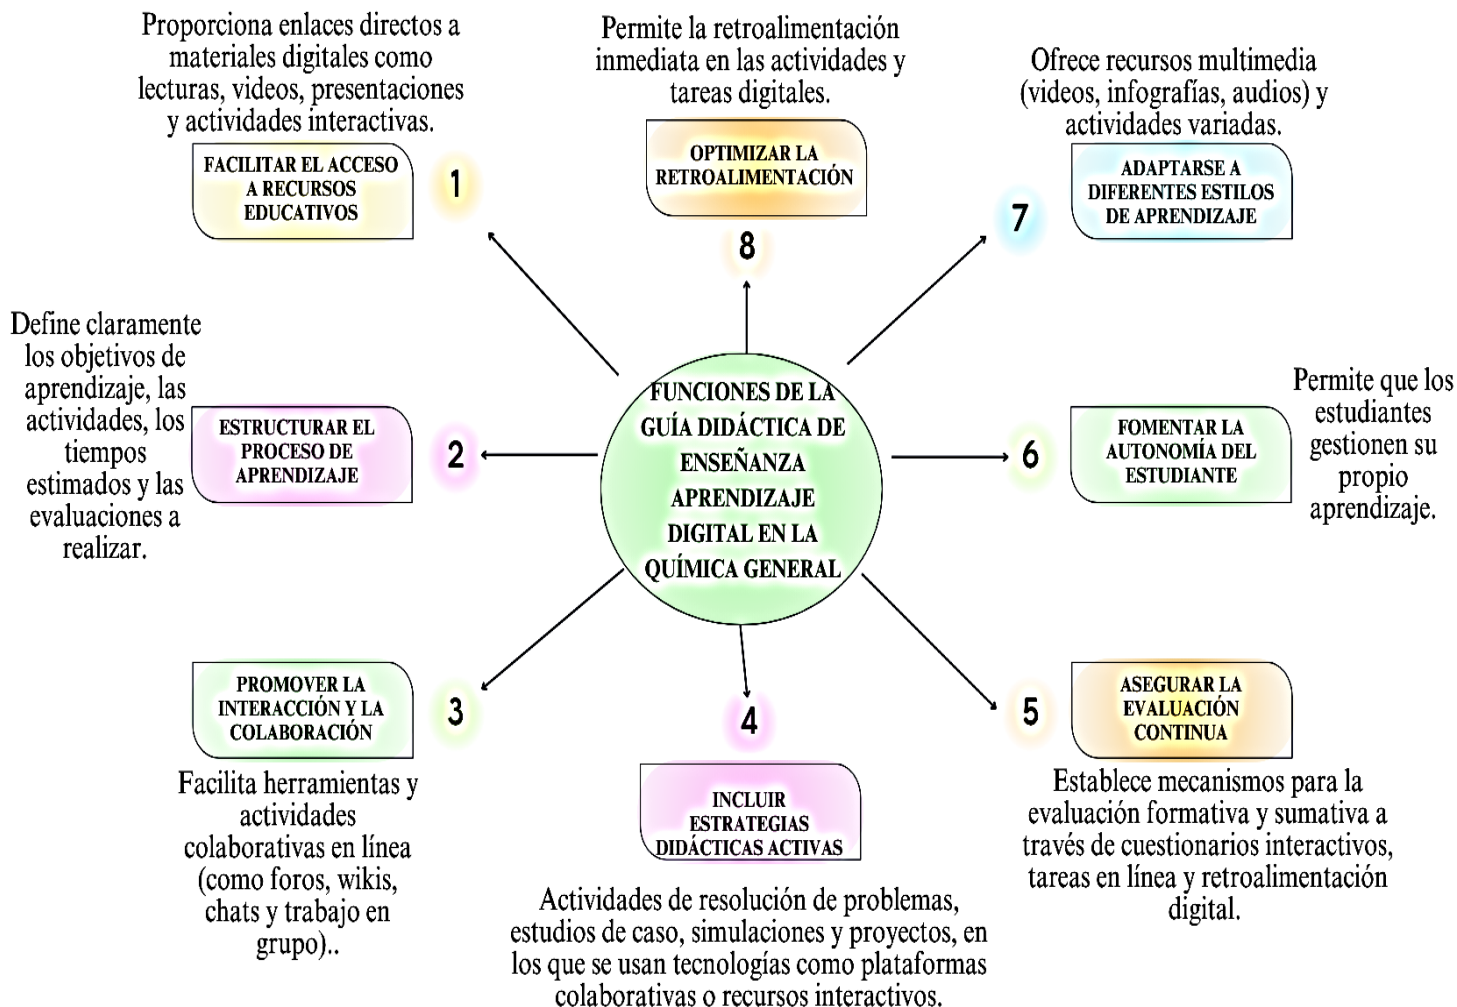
FUNCIONES DE LA GUÍA DIDÁCTICA DE ENSEÑANZA APRENDIZAJE DIGITAL EN LA QUÍMICA GENERAL

Proporciona enlaces directos a materiales digitales como lecturas, videos, presentaciones y actividades interactivas.

FACILITAR EL ACCESO A RECURSOS EDUCATIVOS

1

Permite la retroalimentación inmediata en las actividades y tareas digitales.

OPTIMIZAR LA RETROALIMENTACIÓN

8

Ofrece recursos multimedia (videos, infografías, audios) y actividades variadas.

ADAPTARSE A DIFERENTES ESTILOS DE APRENDIZAJE

7

Define claramente los objetivos de aprendizaje, las actividades, los tiempos estimados y las evaluaciones a realizar.

ESTRUCTURAR EL PROCESO DE APRENDIZAJE

2

FOMENTAR LA AUTONOMÍA DEL ESTUDIANTE

6

Permite que los estudiantes gestionen su propio aprendizaje.

PROMOVER LA INTERACCIÓN Y LA COLABORACIÓN

3

Facilita herramientas y actividades colaborativas en línea (como foros, wikis, chats y trabajo en grupo)..

4

INCLUIR ESTRATEGIAS DIDÁCTICAS ACTIVAS

Actividades de resolución de problemas, estudios de caso, simulaciones y proyectos, en los que se usan tecnologías como plataformas colaborativas o recursos interactivos.

5

ASEGURAR LA EVALUACIÓN CONTINUA

Establece mecanismos para la evaluación formativa y sumativa a través de cuestionarios interactivos, tareas en línea y retroalimentación digital.